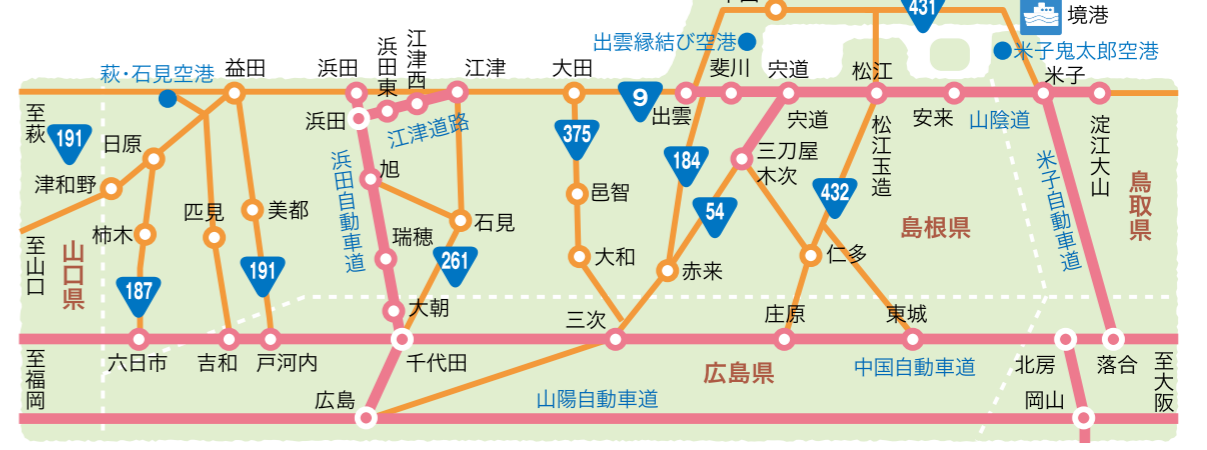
431
境港
出雲縁結び空港
米子鬼太郎空港
萩・石見空港
益田
浜田
浜田東
江津西
江津
大田
斐川
宍道
松江
米子
至萩
191
日原
津和野
至山口
山口県
柿木
187
匹見
美都
191
浜田
江津道路
浜田自動車道
旭
瑞穂
石見
261
大朝
375
邑智
大和
9
出雲
184
54
三刀屋木次
宍道
432
松江玉造
安来
山陰道
淀江大山
鳥取県
米子自動車道
島根県
赤来
仁多
三次
庄原
東城
六日市
吉和
戸河内
千代田
広島県
中国自動車道
北房
落合
至大阪
至福岡
広島
山陽自動車道
岡山